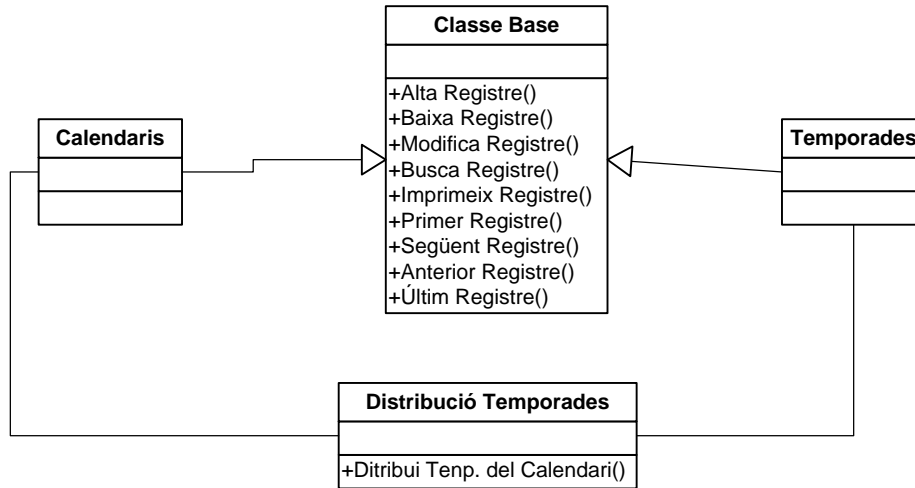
Classe Base

+Alta Registre()
+Baixa Registre()
+Modifica Registre()
+Busca Registre()
+Imprimeix Registre()
+Primer Registre()
+Següent Registre()
+Anterior Registre()
+Últim Registre()

Calendaris

Temporades

Distribució Temporades

+Ditribui Tenp. del Calendari()